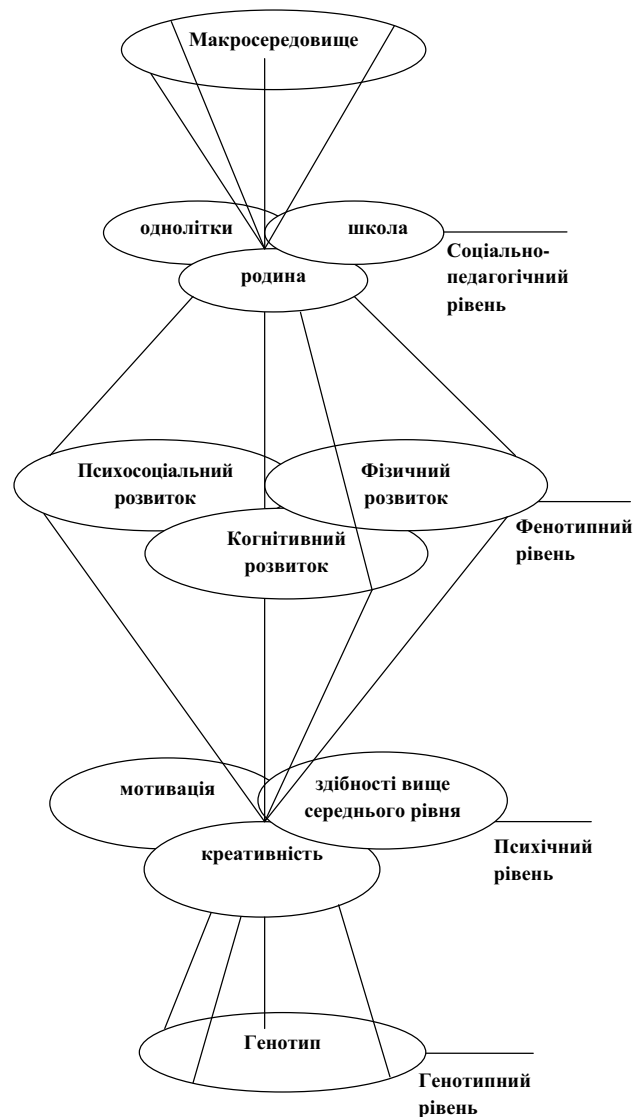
Макросередовище

однолітки

школа

Соціально-педагогічний рівень

родина

Психосоціальний розвиток

Фізичний розвиток

Фенотипний рівень

Когнітивний розвиток

мотивація

здібності вище середнього рівня

Психічний рівень

креативність

Генотип

Генотипний рівень